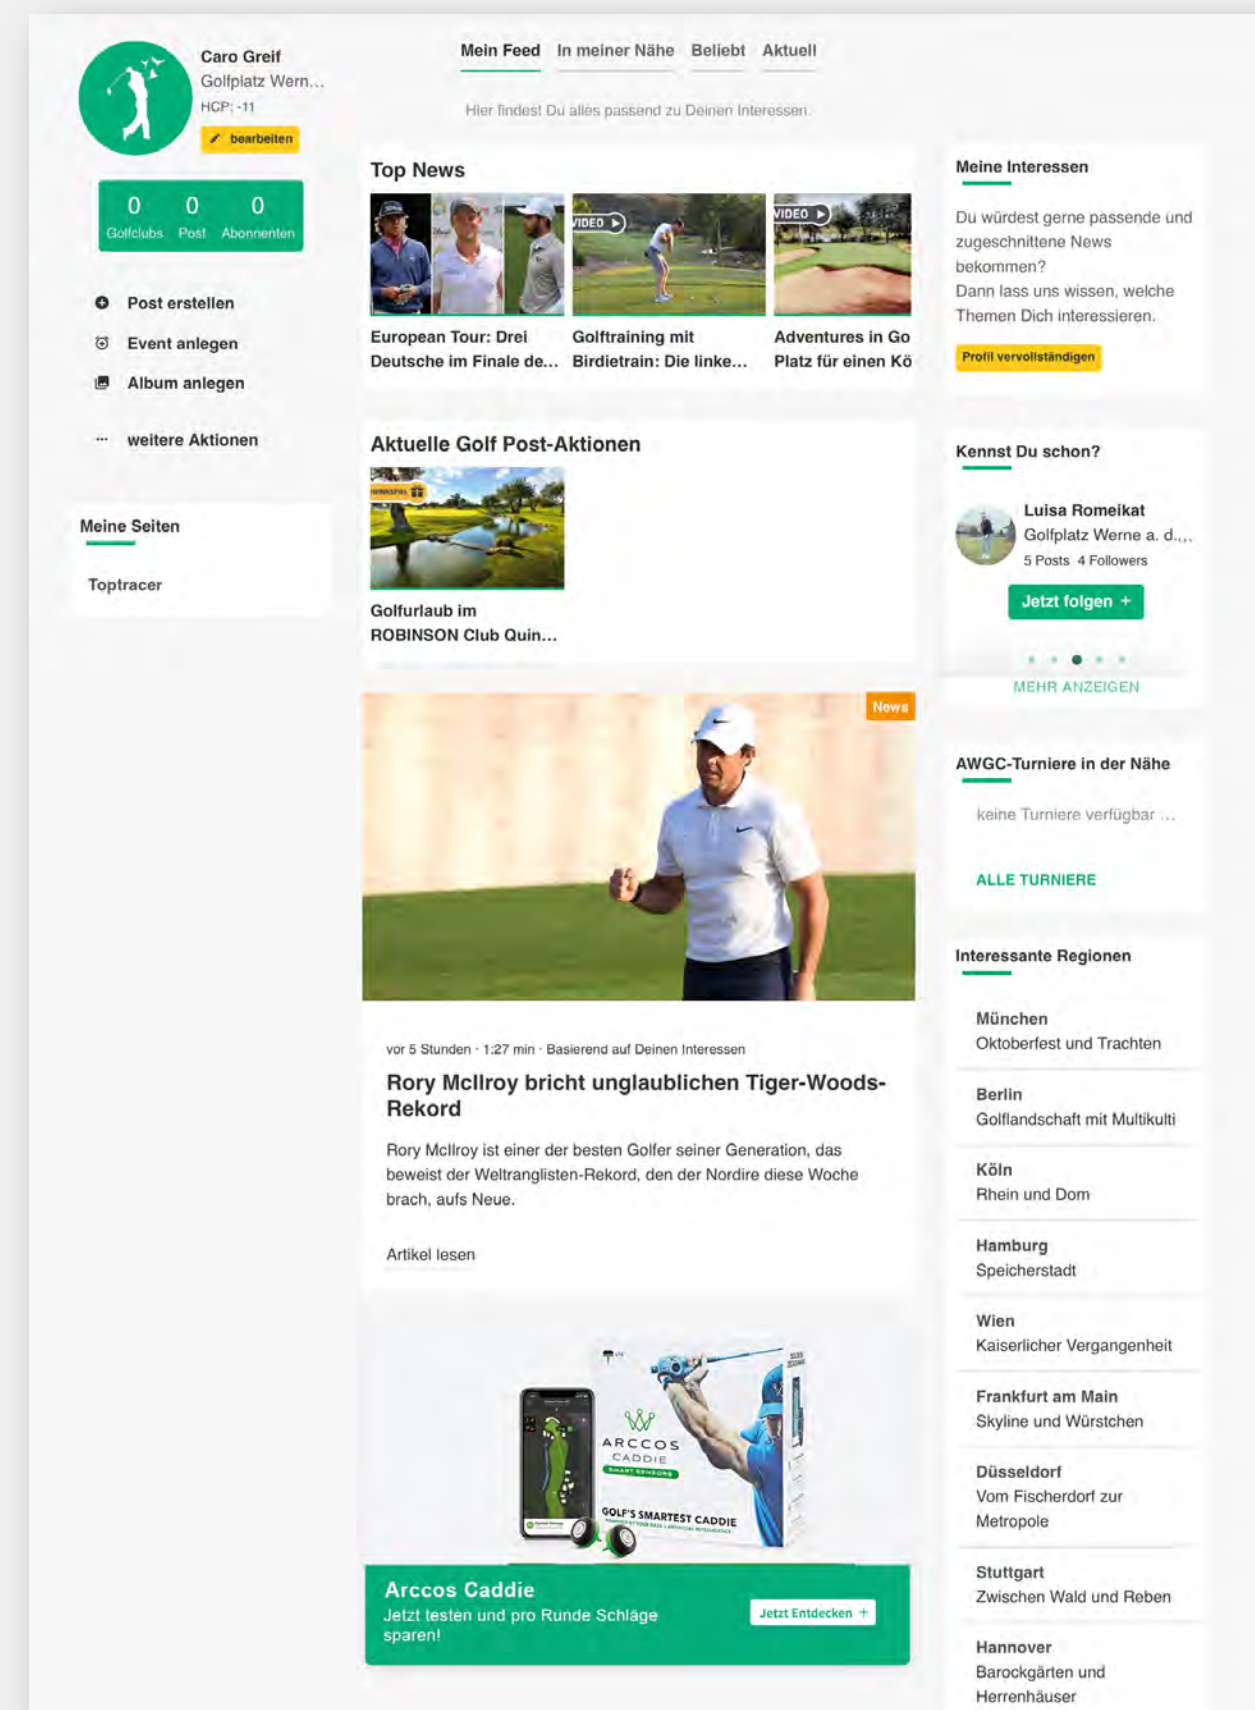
Caro Greif
Golfplatz Wern...
HCP: -11
bearbeiten

0 Golfclubs 0 Post 0 Abonnenten

Post erstellen
Event anlegen
Album anlegen
weitere Aktionen

Meine Seiten
Toptracer

Mein Feed | In meiner Nähe | Beliebt | Aktuell

Hier findest Du alles passend zu Deinen Interessen.

Top News

European Tour: Drei Deutsche im Finale de...

VIDEO
Golftraining mit Birdietrain: Die linke...

VIDEO
Adventures in Go Platz für einen Kö

Aktuelle Golf Post-Aktionen

GEWINNSPIEL
Golfurlaub im ROBINSON Club Quin...

News

vor 5 Stunden · 1:27 min · Basierend auf Deinen Interessen

Rory McIlroy bricht unglaublichen Tiger-Woods-Rekord

Rory McIlroy ist einer der besten Golfer seiner Generation, das beweist der Weltranglisten-Rekord, den der Nordire diese Woche brach, aufs Neue.

Artikel lesen

ARCCOS CADDIE SMART SENSORS
GOLF'S SMARTEST CADDIE

Arccos Caddie
Jetzt testen und pro Runde Schläge sparen!
Jetzt Entdecken +

Meine Interessen

Du würdest gerne passende und zugeschnittene News bekommen?
Dann lass uns wissen, welche Themen Dich interessieren.

Profil vervollständigen

Kennst Du schon?

Luisa Romeikat
Golfplatz Werne a. d....
5 Posts 4 Followers

Jetzt folgen +

MEHR ANZEIGEN

AWGC-Turniere in der Nähe

keine Turniere verfügbar ...

ALLE TURNIERE

Interessante Regionen

München
Oktoberfest und Trachten

Berlin
Golflandschaft mit Multikulti

Köln
Rhein und Dom

Hamburg
Speicherstadt

Wien
Kaiserlicher Vergangenheit

Frankfurt am Main
Skyline und Würstchen

Düsseldorf
Vom Fischerdorf zur Metropole

Stuttgart
Zwischen Wald und Reben

Hannover
Barockgärten und Herrenhäuser